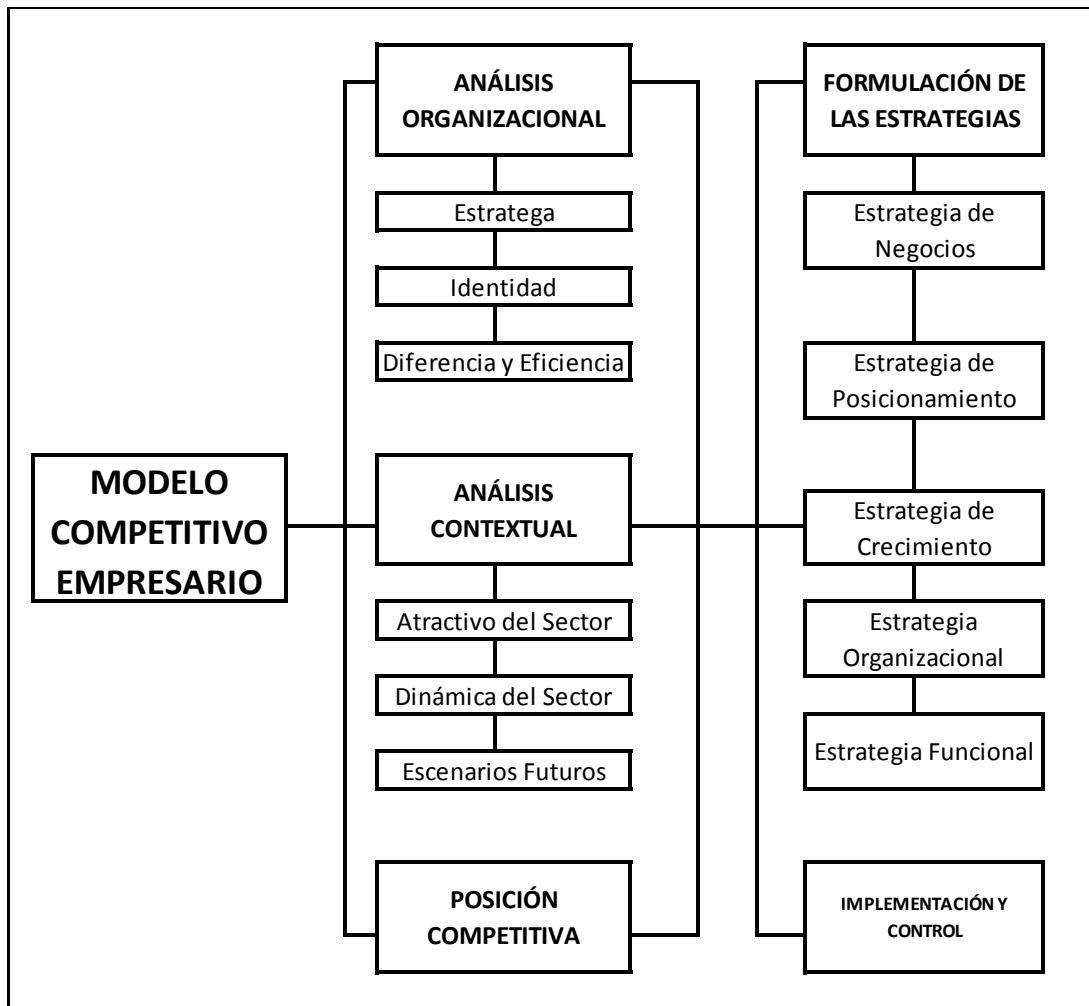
MODELO COMPETITIVO EMPRESARIO

ANÁLISIS ORGANIZACIONAL

Estratega

Identidad

Diferencia y Eficiencia

ANÁLISIS CONTEXTUAL

Atractivo del Sector

Dinámica del Sector

Escenarios Futuros

POSICIÓN COMPETITIVA

FORMULACIÓN DE LAS ESTRATEGIAS

Estrategia de Negocios

Estrategia de Posicionamiento

Estrategia de Crecimiento

Estrategia Organizacional

Estrategia Funcional

IMPLEMENTACIÓN Y CONTROL